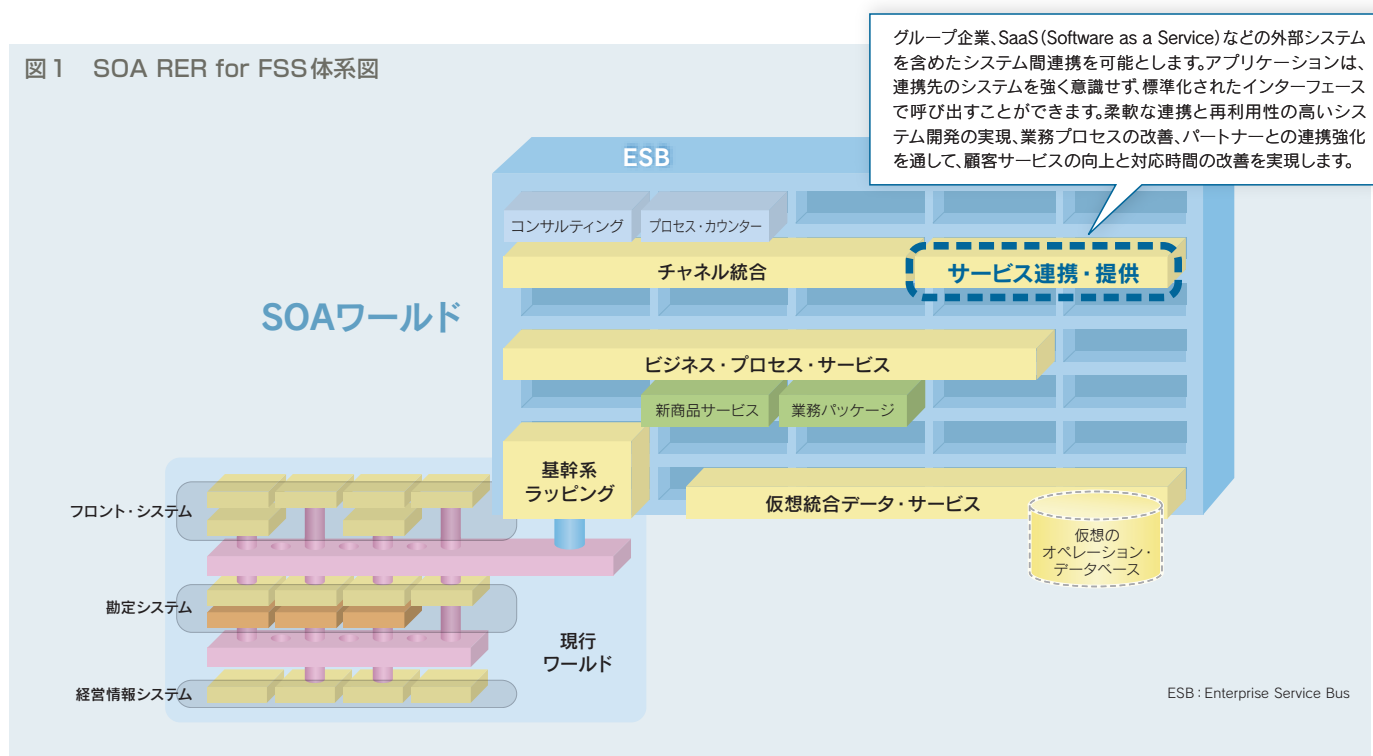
図1　SOA RER for FSS体系図

グループ企業、SaaS（Software as a Service）などの外部システムを含めたシステム間連携を可能とします。アプリケーションは、連携先のシステムを強く意識せず、標準化されたインターフェースで呼び出すことができます。柔軟な連携と再利用性の高いシステム開発の実現、業務プロセスの改善、パートナーとの連携強化を通して、顧客サービスの向上と対応時間の改善を実現します。

ESB

コンサルティング

プロセス・カウンター

チャネル統合

サービス連携・提供

SOAワールド

ビジネス・プロセス・サービス

新商品サービス

業務パッケージ

基幹系ラッピング

仮想統合データ・サービス

仮想のオペレーション・データベース

フロント・システム

勘定システム

経営情報システム

現行ワールド

ESB：Enterprise Service Bus